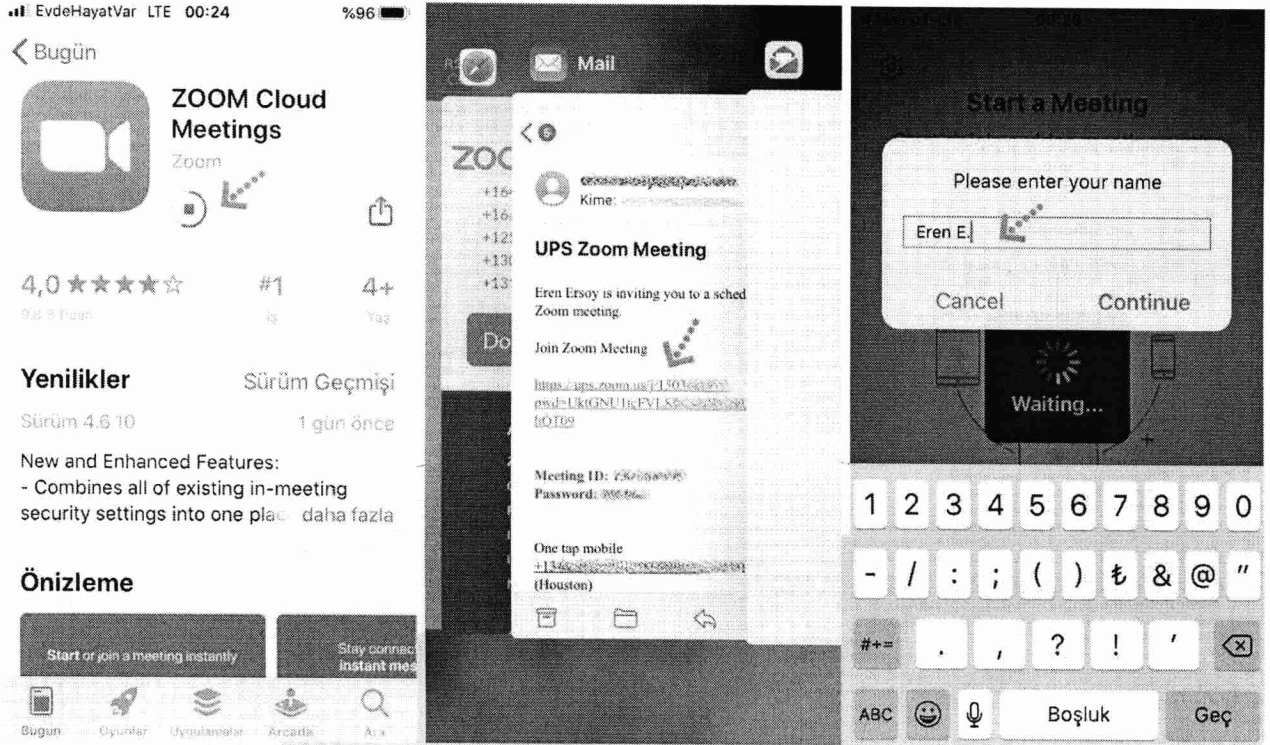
EvdeHayatVar LTE 00:24 %96

Bugün

ZOOM Cloud Meetings

Zoom

4,0 ★★★★☆
9,8 B Puan

#1
İş

4+
Yaş

Yenilikler

Sürüm Geçmişi

Sürüm 4.6.10

1 gün önce

New and Enhanced Features:
- Combines all of existing in-meeting security settings into one plac daha fazla

Önizleme

Start or join a meeting instantly

Stay connect instant mes

Bugün Oyunlar Uygulamalar Arcade Ara

Mail

ZOO

+16
+16
+12
+13
+13

Do

Kime:

UPS Zoom Meeting

Eren Ersoy is inviting you to a sched Zoom meeting.

Join Zoom Meeting

https://ups.zoom.us/j/1503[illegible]
pwd=UktGNU1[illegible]
bOT09

Meeting ID: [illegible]
Password: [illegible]

One tap mobile
+134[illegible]
(Houston)

Start a Meeting

Please enter your name

Eren E.

Cancel

Continue

Waiting...

1 2 3 4 5 6 7 8 9 0
- / : ; ( ) ₺ & @ "
#+= . , ? ! '
ABC Boşluk Geç